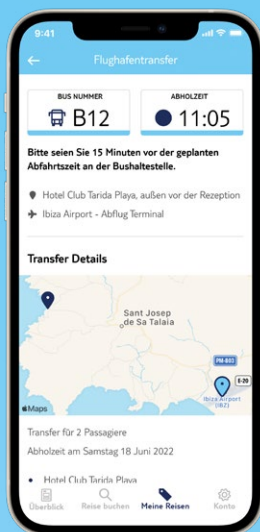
9:41

Flughafentransfer

BUS NUMMER
B12

ABHOLZEIT
11:05

Bitte seien Sie 15 Minuten vor der geplanten Abfahrtszeit an der Bushaltestelle.

Hotel Club Tarida Playa, außen vor der Rezeption

Ibiza Airport - Abflug Terminal

Transfer Details

Sant Josep de Sa Talaia

PM-803

E-20

Ibiza Airport (IBZ)

Maps

Transfer für 2 Passagiere

Abholzeit am Samstag 18 Juni 2022

Hotel Club Tarida Playa

Überblick
Reise buchen
Meine Reisen
Konto